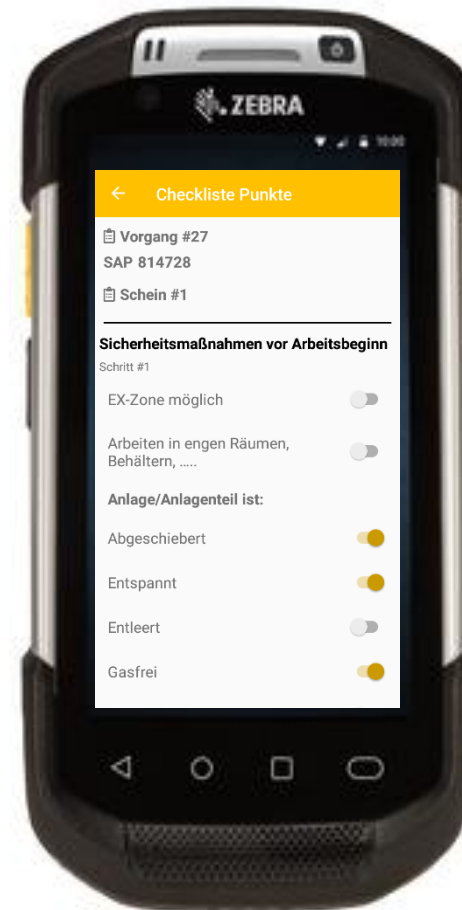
ZEBRA

10:00

Checkliste Punkte

Vorgang #27
SAP 814728

Schein #1

Sicherheitsmaßnahmen vor Arbeitsbeginn
Schritt #1

EX-Zone möglich

Arbeiten in engen Räumen, Behältern, .....

Anlage/Anlagenteil ist:

Abgeschiebert

Entspannt

Entleert

Gasfrei